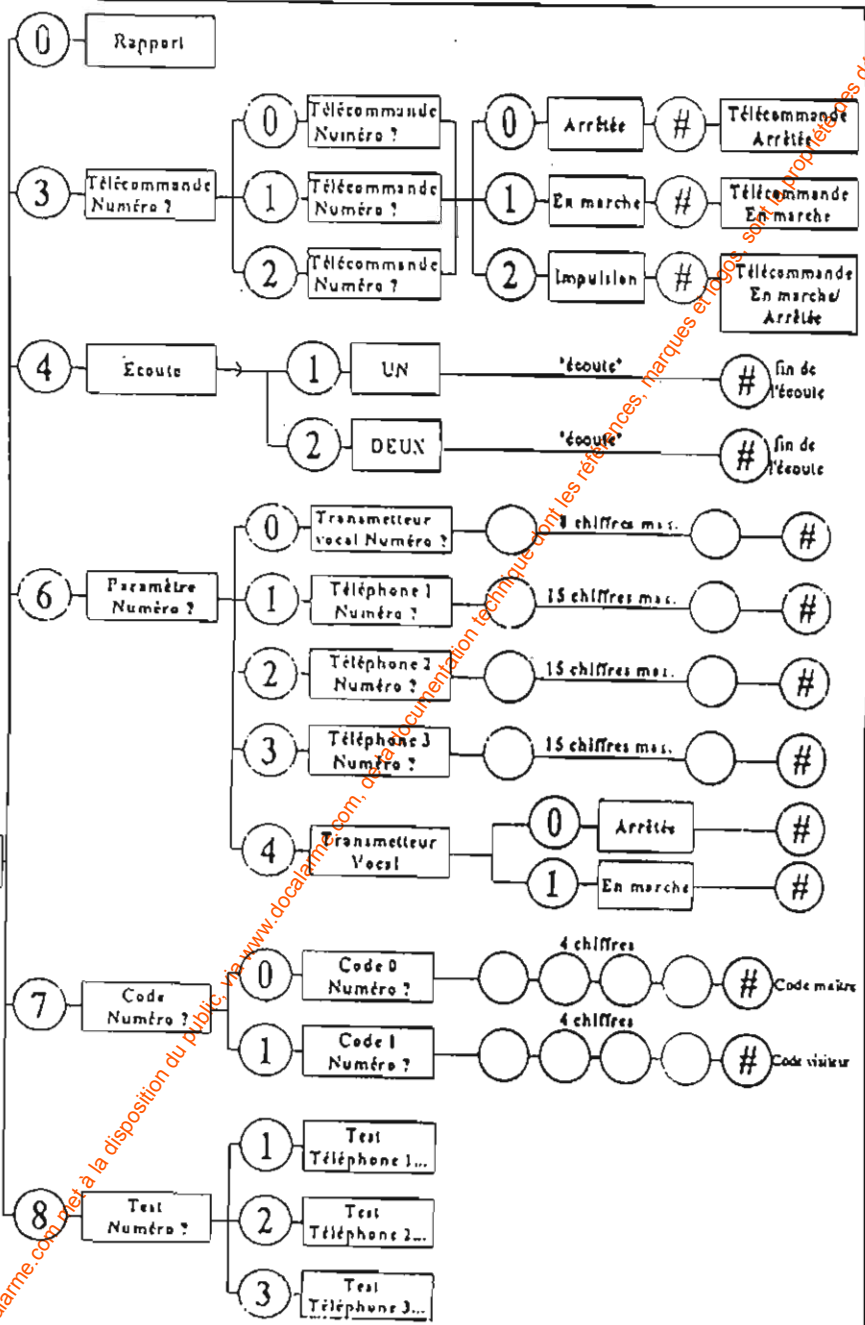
0 Rapport

3 Télécommande Numéro ?
0 Télécommande Numéro ?
1 Télécommande Numéro ?
2 Télécommande Numéro ?
0 Arrêtée # Télécommande Arrêtée
1 En marche # Télécommande En marche
2 Impulsion # Télécommande En marche/ Arrêtée

4 Ecoute
1 UN "écoute" # fin de l'écoute
2 DEUX "écoute" # fin de l'écoute

6 Paramètre Numéro ?
0 Transmetteur vocal Numéro ? 8 chiffres max. #
1 Téléphone 1 Numéro ? 15 chiffres max. #
2 Téléphone 2 Numéro ? 15 chiffres max. #
3 Téléphone 3 Numéro ? 15 chiffres max. #
4 Transmetteur Vocal
0 Arrêtée #
1 En marche #

7 Code Numéro ?
0 Code 0 Numéro ? 4 chiffres # Code maître
1 Code 1 Numéro ? 4 chiffres # Code visiteur

8 Test Numéro ?
1 Test Téléphone 1...
2 Test Téléphone 2...
3 Test Téléphone 3...

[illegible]alarme.com mis à la disposition du public, via www.docalarme.com, de la documentation technique dont les références, marques et logos, sont la propriété des d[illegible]